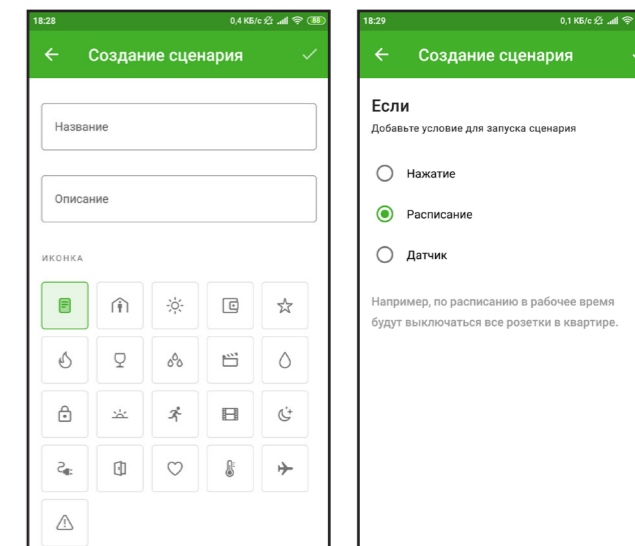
18:28 0,4 КБ/с 88

← Создание сценария ✓

Название

Описание

ИКОНКА

18:29 0,1 КБ/с

← Создание сценария

Если

Добавьте условие для запуска сценария

Нажатие

Расписание

Датчик

Например, по расписанию в рабочее время будут выключаться все розетки в квартире.